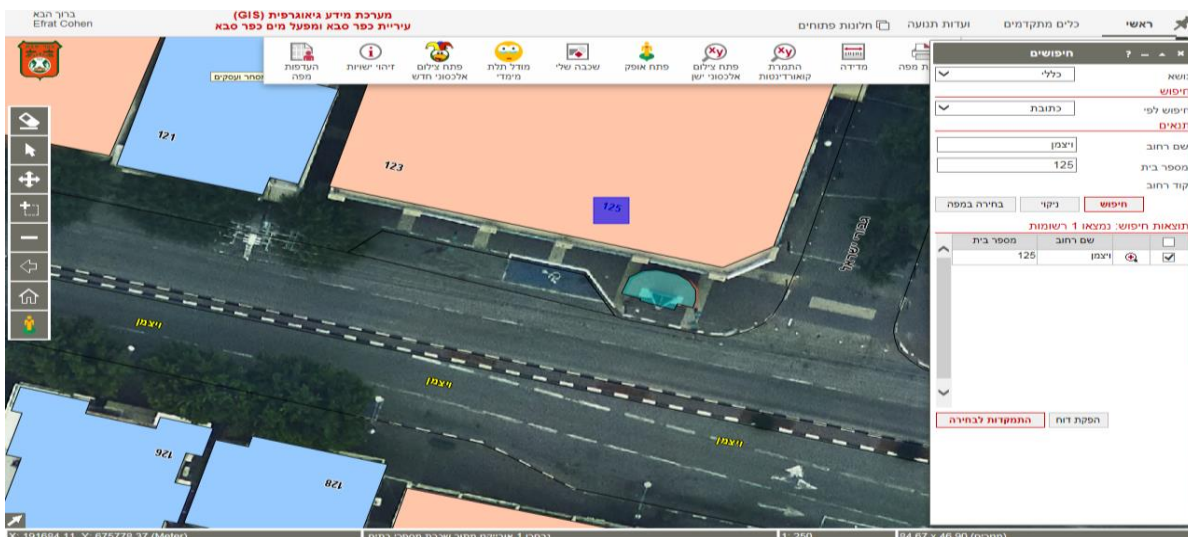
ברוך הבא
Efrat Cohen

מערכת מידע גיאוגרפית (GIS)
עיריית כפר סבא ומפעל מים כפר סבא

ראשי
כלים מתקדמים
ועדות תנועה
חלונות פתוחים

הדפסת מפה
מדידה
התמרת קואורדינטות
פתח צילום אלכסוני ישן
פתח אופק
שכבה שלי
מודל תלת מימדי
פתח צילום אלכסוני חדש
זיהוי ישויות
העדפות מפה

חיפושים
נושא
כללי
חיפוש
חיפוש לפי
כתובת
תנאים
שם רחוב
ויצמן
מספר בית
125
קוד רחוב
חיפוש
ניקוי
בחירה במפה
תוצאות חיפוש: נמצאו 1 רשומות

| | | שם רחוב | מספר בית |
|---|---|---|---|
| | | | |
| ☑ | | ויצמן | 125 |

הפקת דוח
התמקדות לבחירה

מסחר ועסקים
121
123
125
ויצמן
ויצמן
ויצמן
126
128
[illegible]

X: 191684.11, Y: 675778.27 (Meter)
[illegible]
1: 250
84.67 x 46.90 (מטרים)